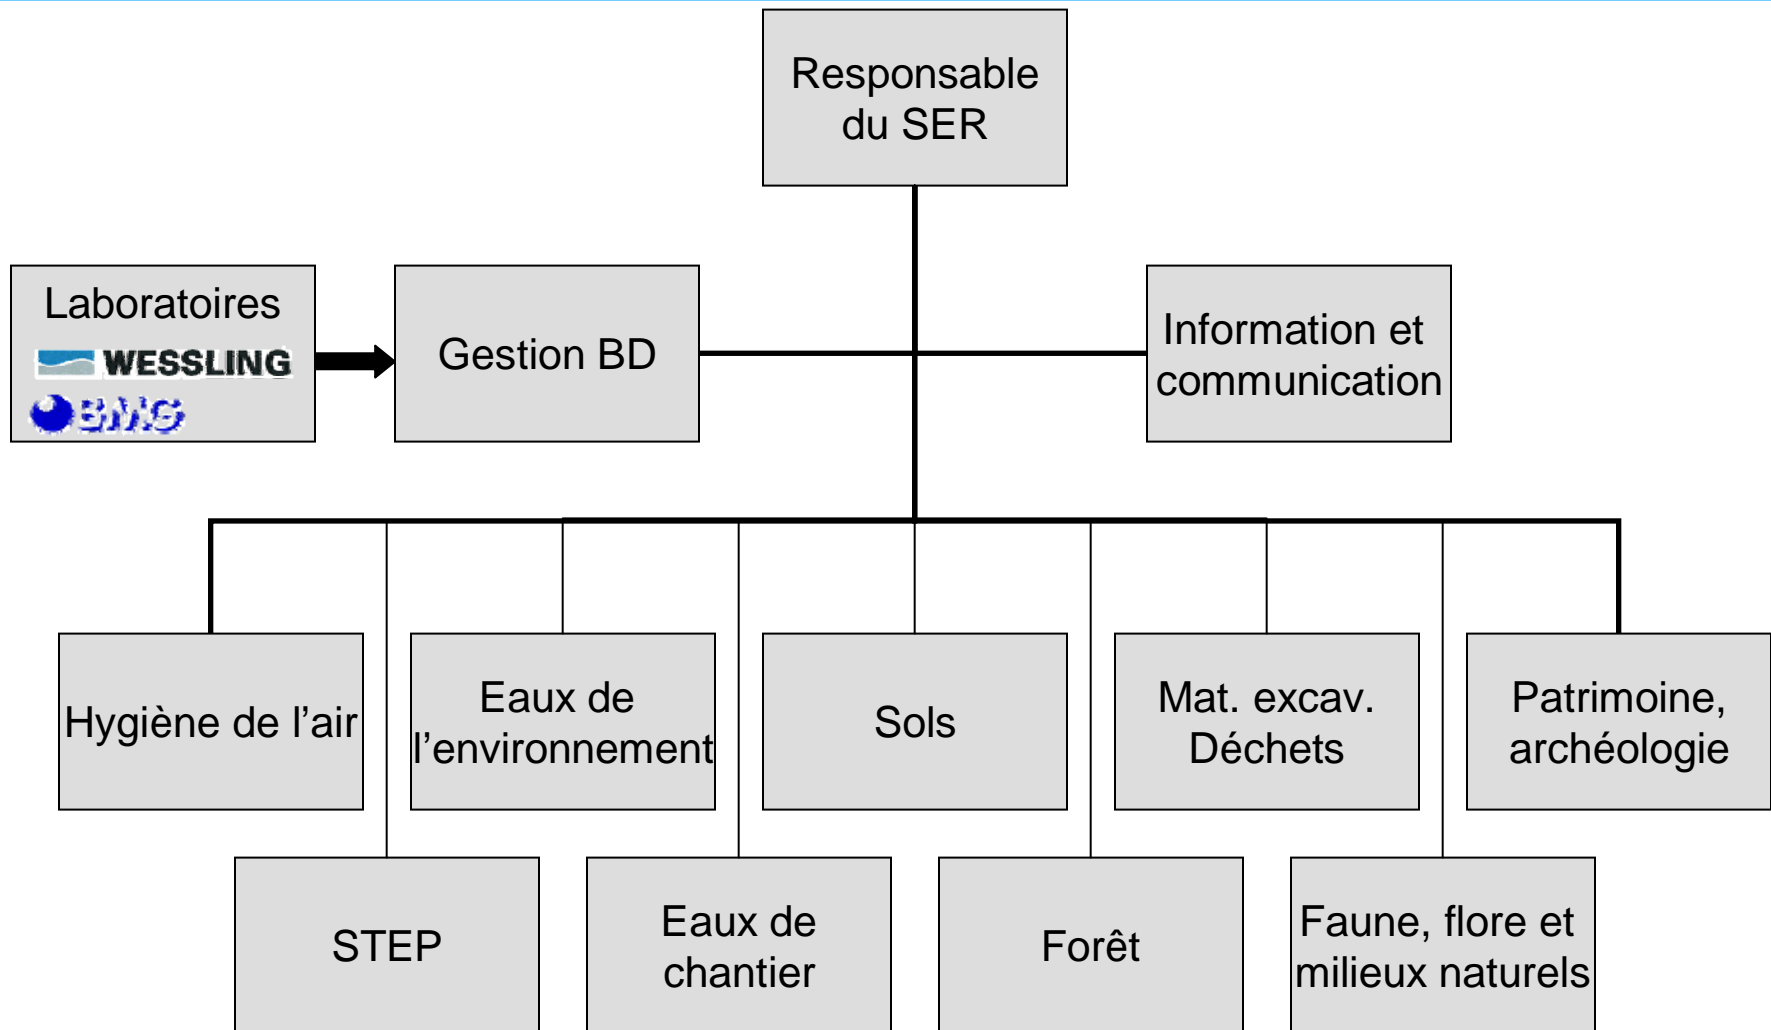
Responsable du SER

Laboratoires
WESSLING
BMG

Gestion BD

Information et communication

Hygiène de l'air

Eaux de l'environnement

Sols

Mat. excav. Déchets

Patrimoine, archéologie

STEP

Eaux de chantier

Forêt

Faune, flore et milieux naturels